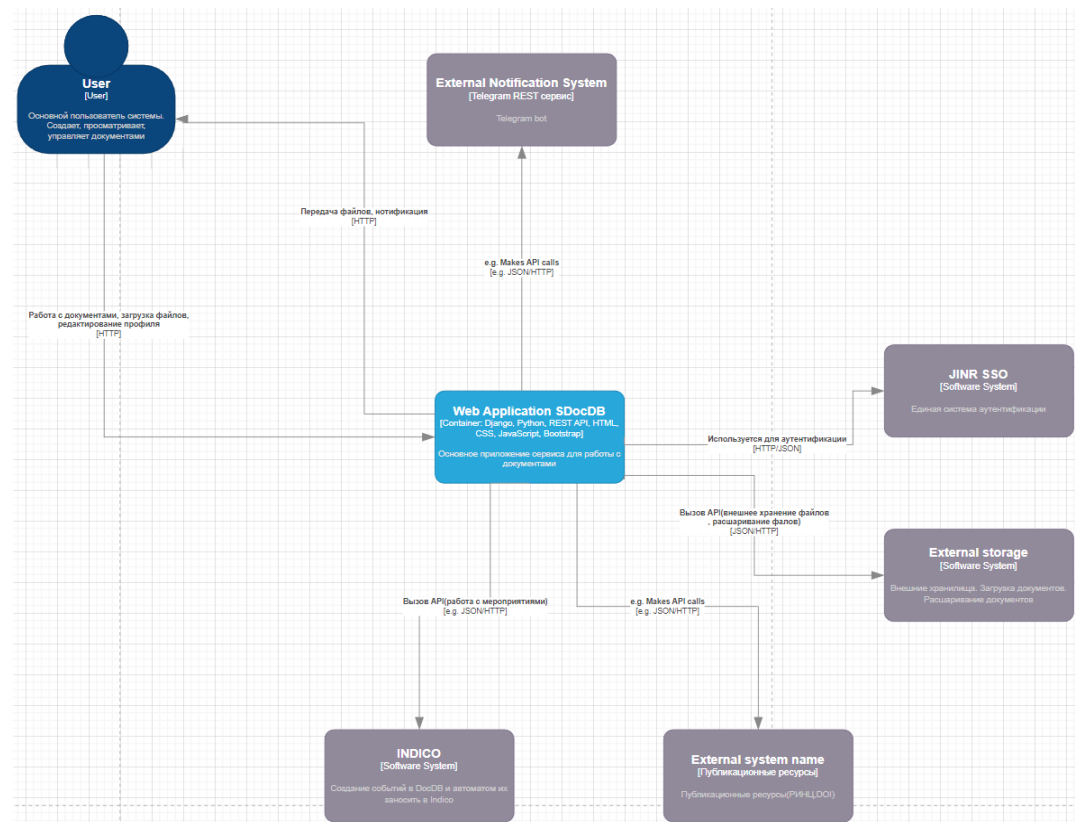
User
[User]

Основной пользователь системы. Создает, просматривает, управляет документами

External Notification System
[Telegram REST сервис]

Telegram bot

Передача файлов, нотификация
[HTTP]

e.g. Makes API calls
[e.g. JSON/HTTP]

Работа с документами, загрузка файлов, редактирование профиля
[HTTP]

JINR SSO
[Software System]

Единая система аутентификации

Web Application SDocDB
[Container: Django, Python, REST API, HTML, CSS, JavaScript, Bootstrap]

Основное приложение сервиса для работы с документами

Используется для аутентификации
[HTTP/JSON]

Вызов API(внешнее хранение файлов , расшаривание фалов)
[JSON/HTTP]

External storage
[Software System]

Внешние хранилища. Загрузка документов. Расшаривание документов

Вызов API(работа с мероприятиями)
[e.g. JSON/HTTP]

e.g. Makes API calls
[e.g. JSON/HTTP]

INDICO
[Software System]

Создание событий в DocDB и автоматом их заносить в Indico

External system name
[Публикационные ресурсы]

Публикационные ресурсы(РИНЦ,DOI)